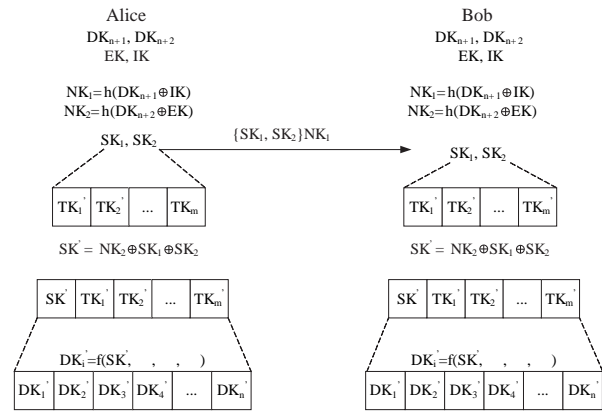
Alice

$DK_{n+1}$, $DK_{n+2}$

EK, IK

$NK_1=h(DK_{n+1}\oplus IK)$

$NK_2=h(DK_{n+2}\oplus EK)$

$SK_1$, $SK_2$

$\{SK_1, SK_2\}NK_1$

| $TK_1'$ | $TK_2'$ | ... | $TK_m'$ |
|---|---|---|---|

$SK' = NK_2\oplus SK_1\oplus SK_2$

| $SK'$ | $TK_1'$ | $TK_2'$ | ... | $TK_m'$ |
|---|---|---|---|---|

$DK_i'=f(SK', \quad , \quad , \quad )$

| $DK_1'$ | $DK_2'$ | $DK_3'$ | $DK_4'$ | ... | $DK_n'$ |
|---|---|---|---|---|---|

Bob

$DK_{n+1}$, $DK_{n+2}$

EK, IK

$NK_1=h(DK_{n+1}\oplus IK)$

$NK_2=h(DK_{n+2}\oplus EK)$

$SK_1$, $SK_2$

| $TK_1'$ | $TK_2'$ | ... | $TK_m'$ |
|---|---|---|---|

$SK' = NK_2\oplus SK_1\oplus SK_2$

| $SK'$ | $TK_1'$ | $TK_2'$ | ... | $TK_m'$ |
|---|---|---|---|---|

$DK_i'=f(SK', \quad , \quad , \quad )$

| $DK_1'$ | $DK_2'$ | $DK_3'$ | $DK_4'$ | ... | $DK_n'$ |
|---|---|---|---|---|---|